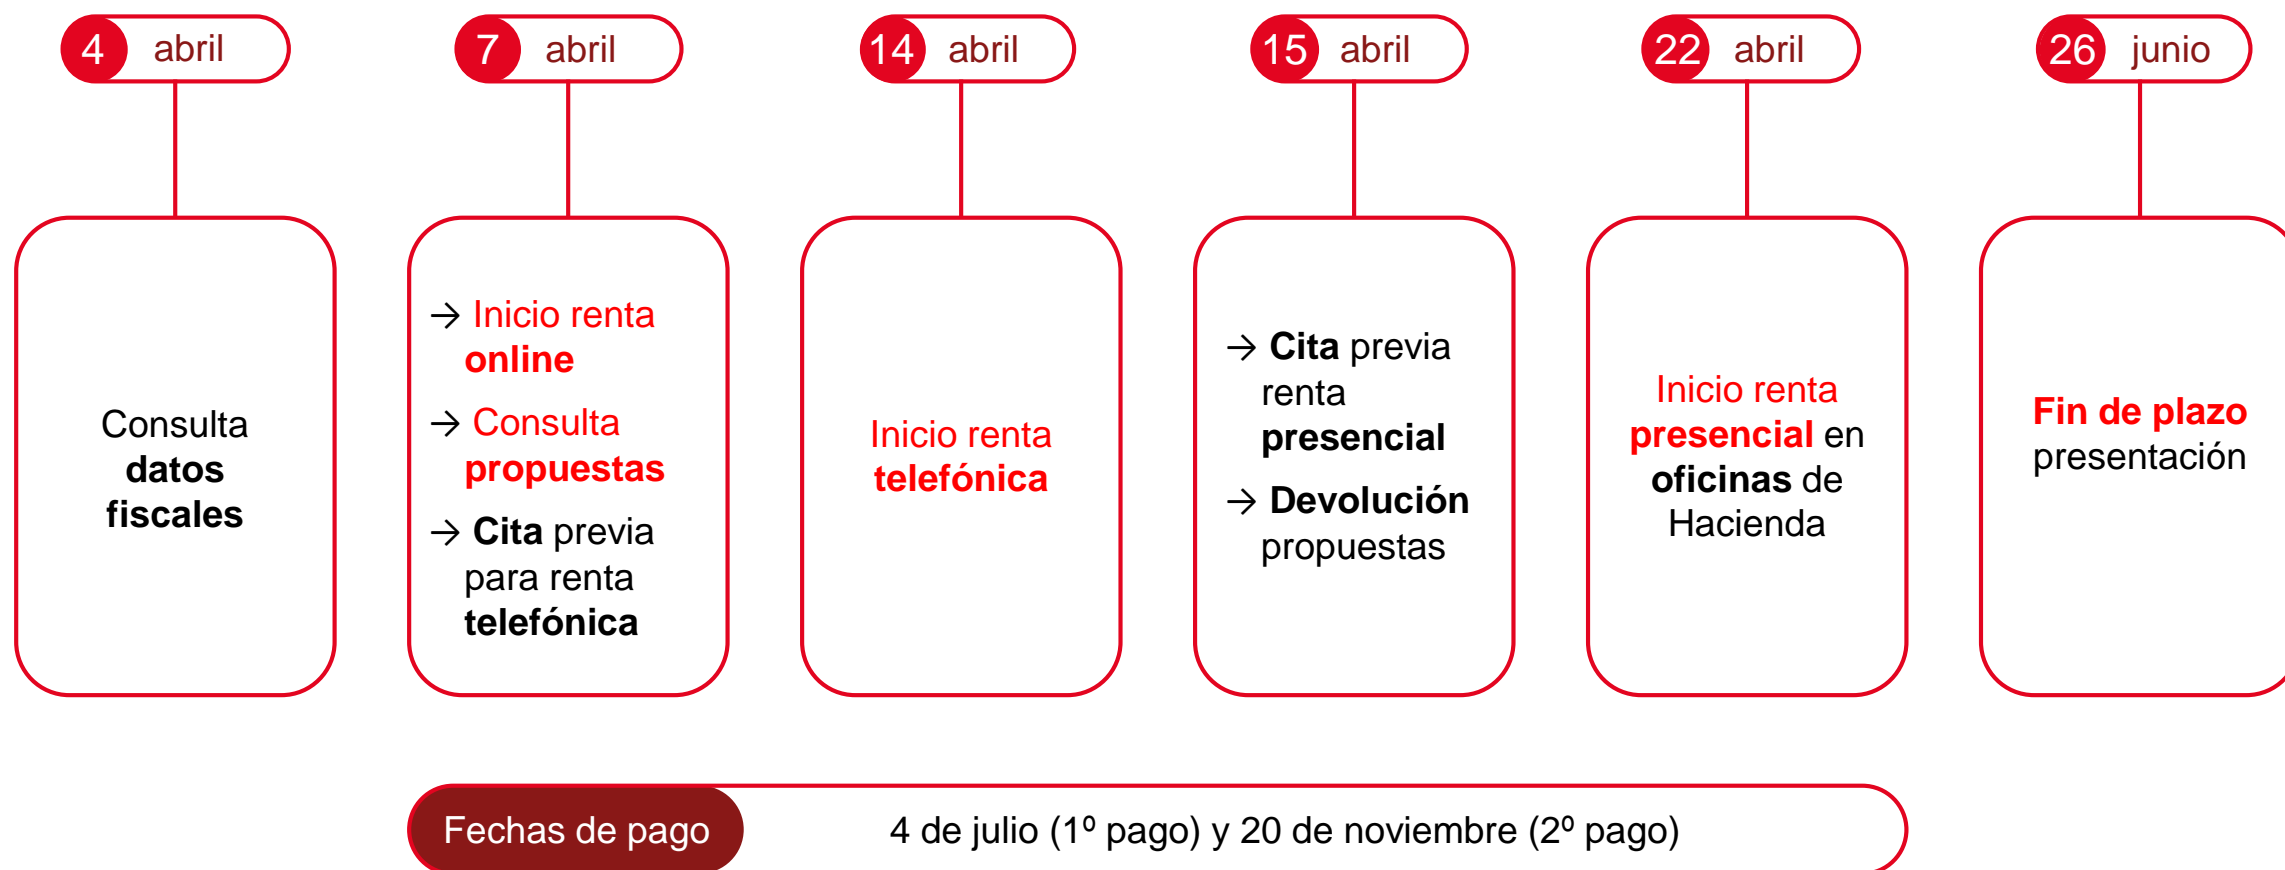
4 abril

Consulta datos fiscales

7 abril

→ Inicio renta online

→ Consulta propuestas

→ Cita previa para renta telefónica

14 abril

Inicio renta telefónica

15 abril

→ Cita previa renta presencial

→ Devolución propuestas

22 abril

Inicio renta presencial en oficinas de Hacienda

26 junio

Fin de plazo presentación

Fechas de pago

4 de julio (1º pago) y 20 de noviembre (2º pago)